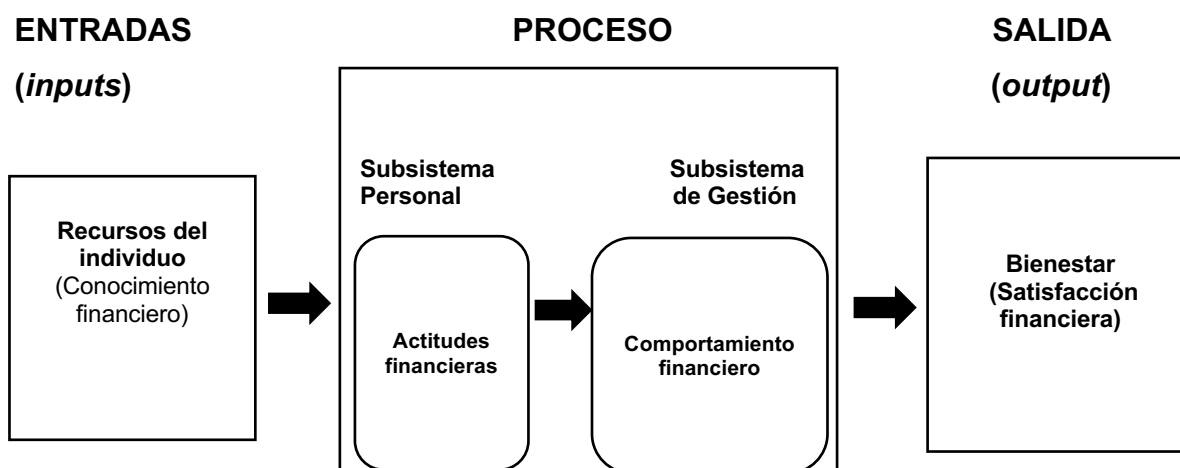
ENTRADAS

(*inputs*)

PROCESO

SALIDA

(*output*)

Recursos del individuo (Conocimiento financiero)

Subsistema Personal

Actitudes financieras

Subsistema de Gestión

Comportamiento financiero

Bienestar (Satisfacción financiera)